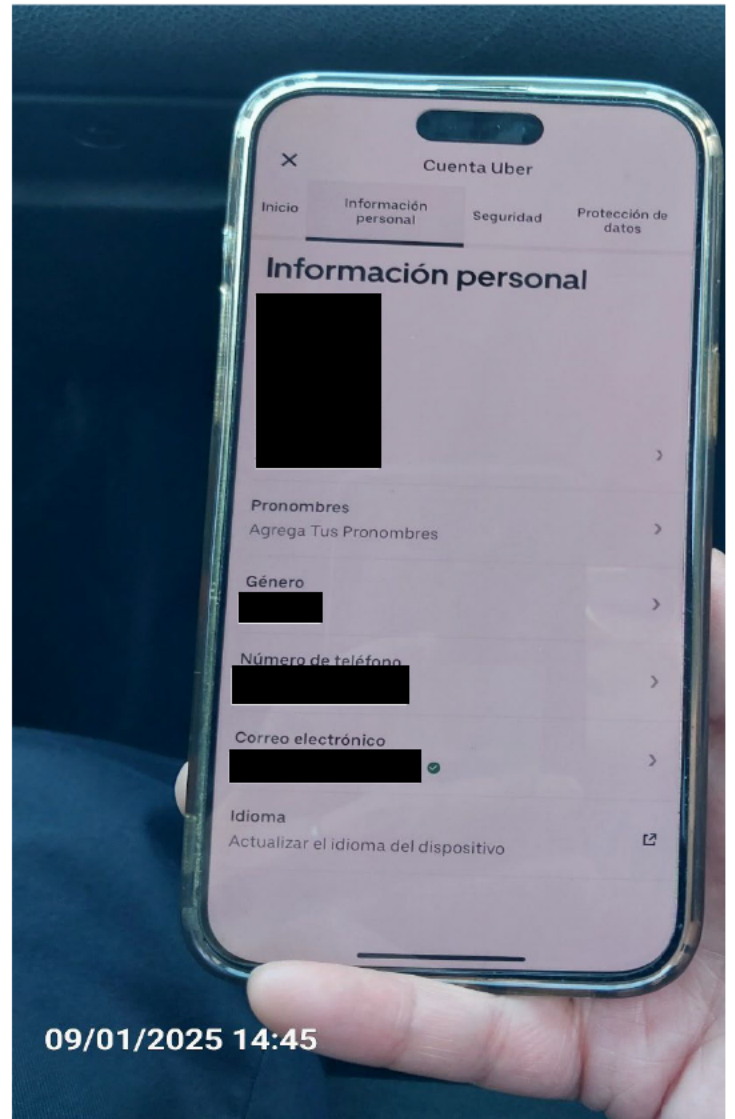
×
Cuenta Uber

Inicio
Información personal
Seguridad
Protección de datos

Información personal

Pronombres
Agrega Tus Pronombres

Género

Número de teléfono

Correo electrónico

Idioma
Actualizar el idioma del dispositivo

09/01/2025 14:45